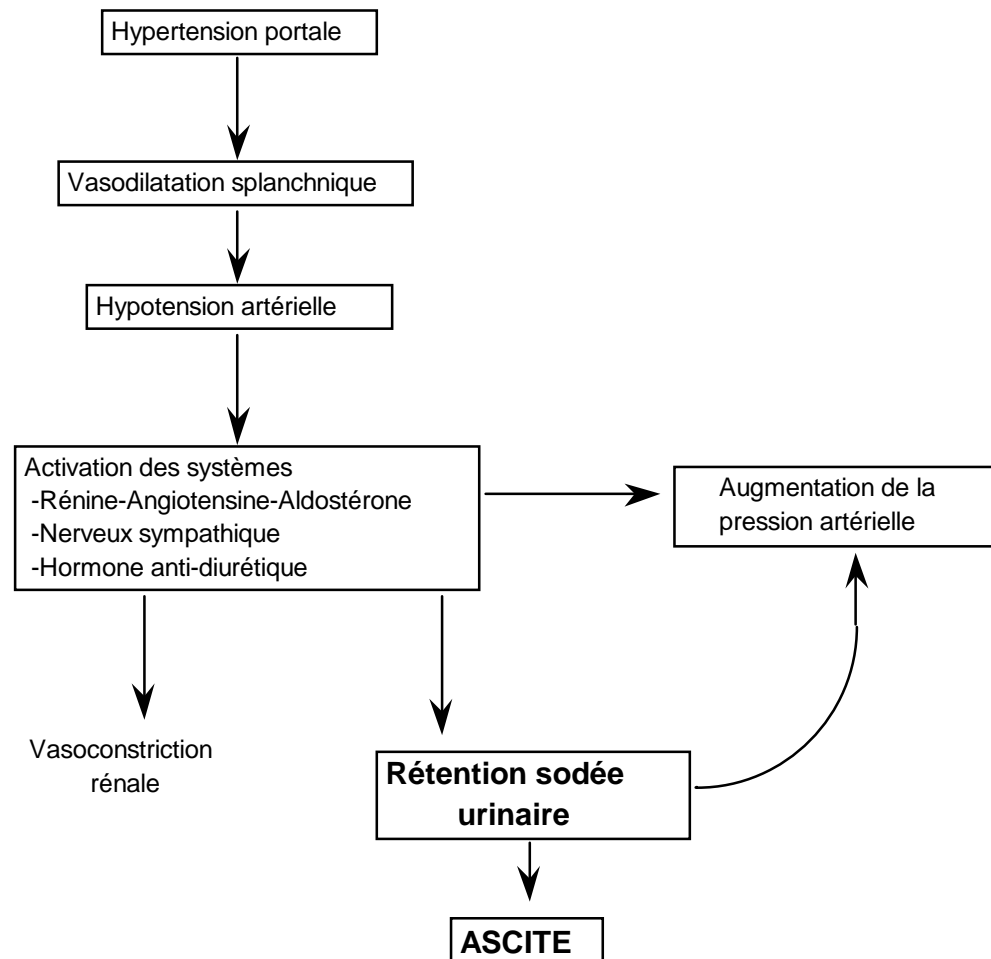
Hypertension portale

Vasodilatation splanchnique

Hypotension artérielle

Activation des systèmes
-Rénine-Angiotensine-Aldostérone
-Nerveux sympathique
-Hormone anti-diurétique

Augmentation de la pression artérielle

Vasoconstriction rénale

Rétention sodée urinaire

ASCITE